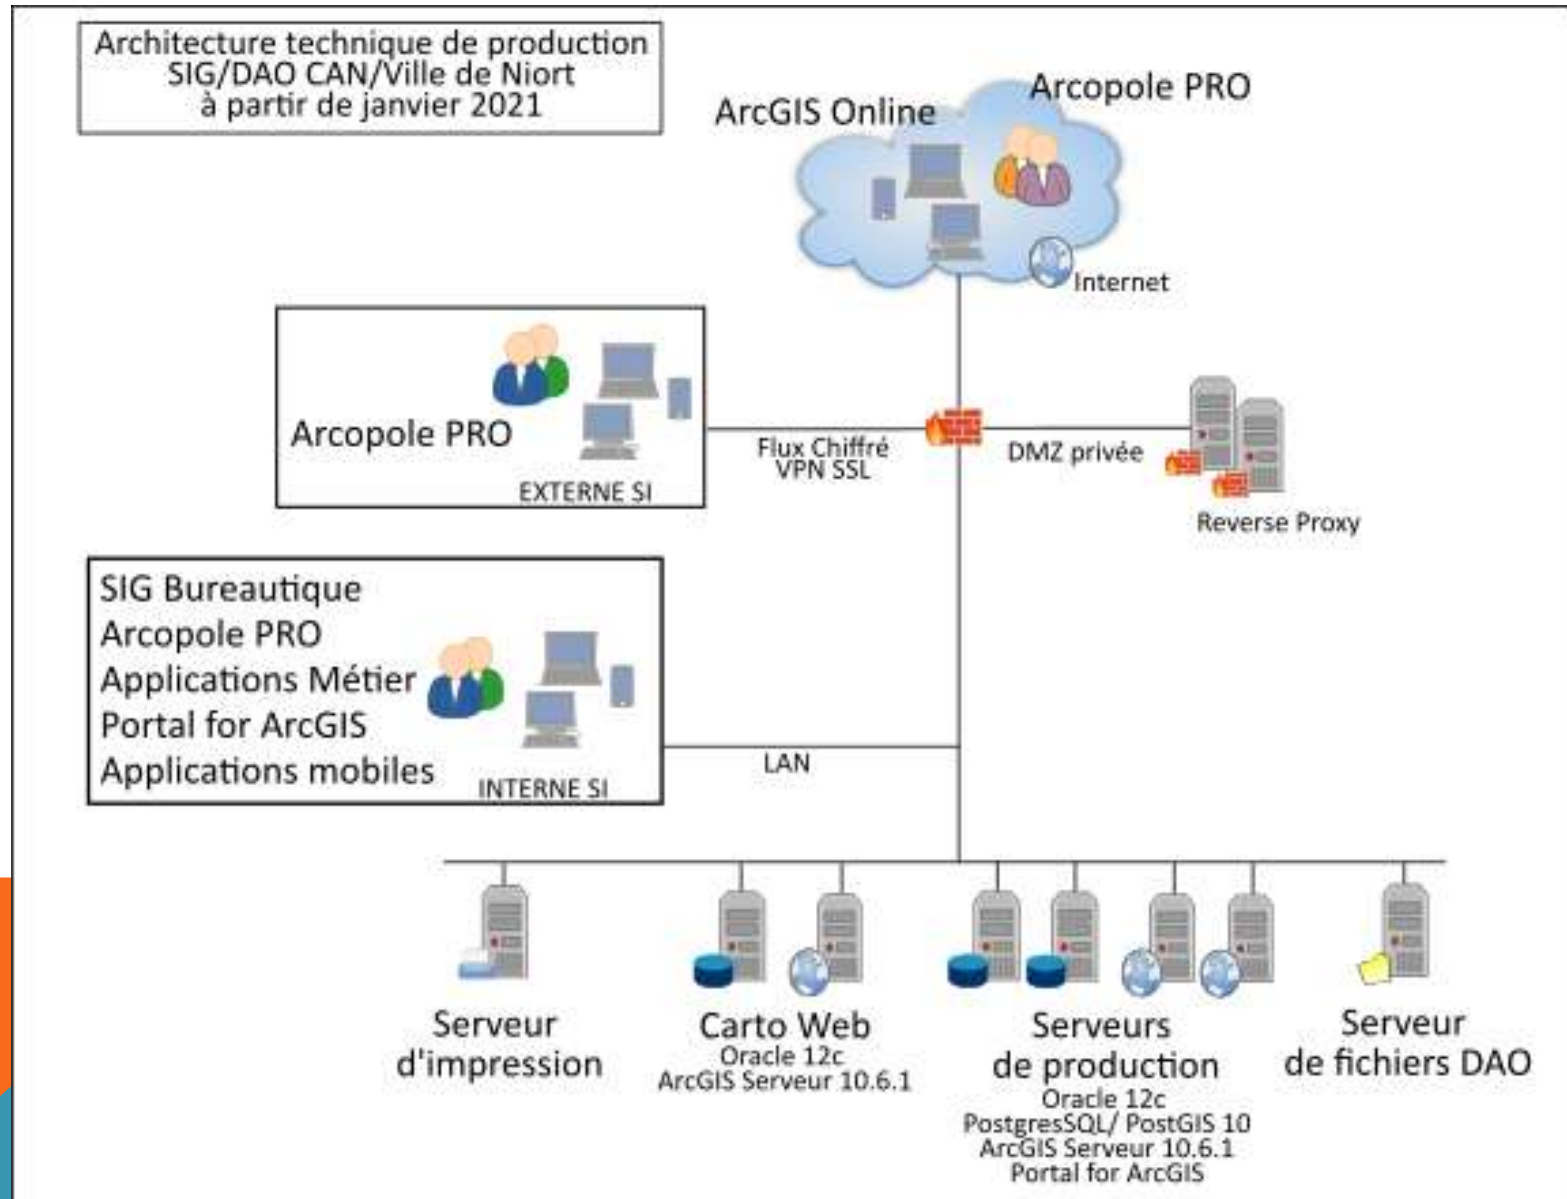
Architecture technique de production SIG/DAO CAN/Ville de Niort à partir de janvier 2021

ArcGIS Online

Arcopole PRO

Internet

Arcopole PRO

EXTERNE SI

Flux Chiffré VPN SSL

DMZ privée

Reverse Proxy

SIG Bureautique
Arcopole PRO
Applications Métier
Portal for ArcGIS
Applications mobiles

INTERNE SI

LAN

Serveur d'impression

Carto Web
Oracle 12c
ArcGIS Serveur 10.6.1

Serveurs de production
Oracle 12c
PostgresSQL/ PostGIS 10
ArcGIS Serveur 10.6.1
Portal for ArcGIS

Serveur de fichiers DAO